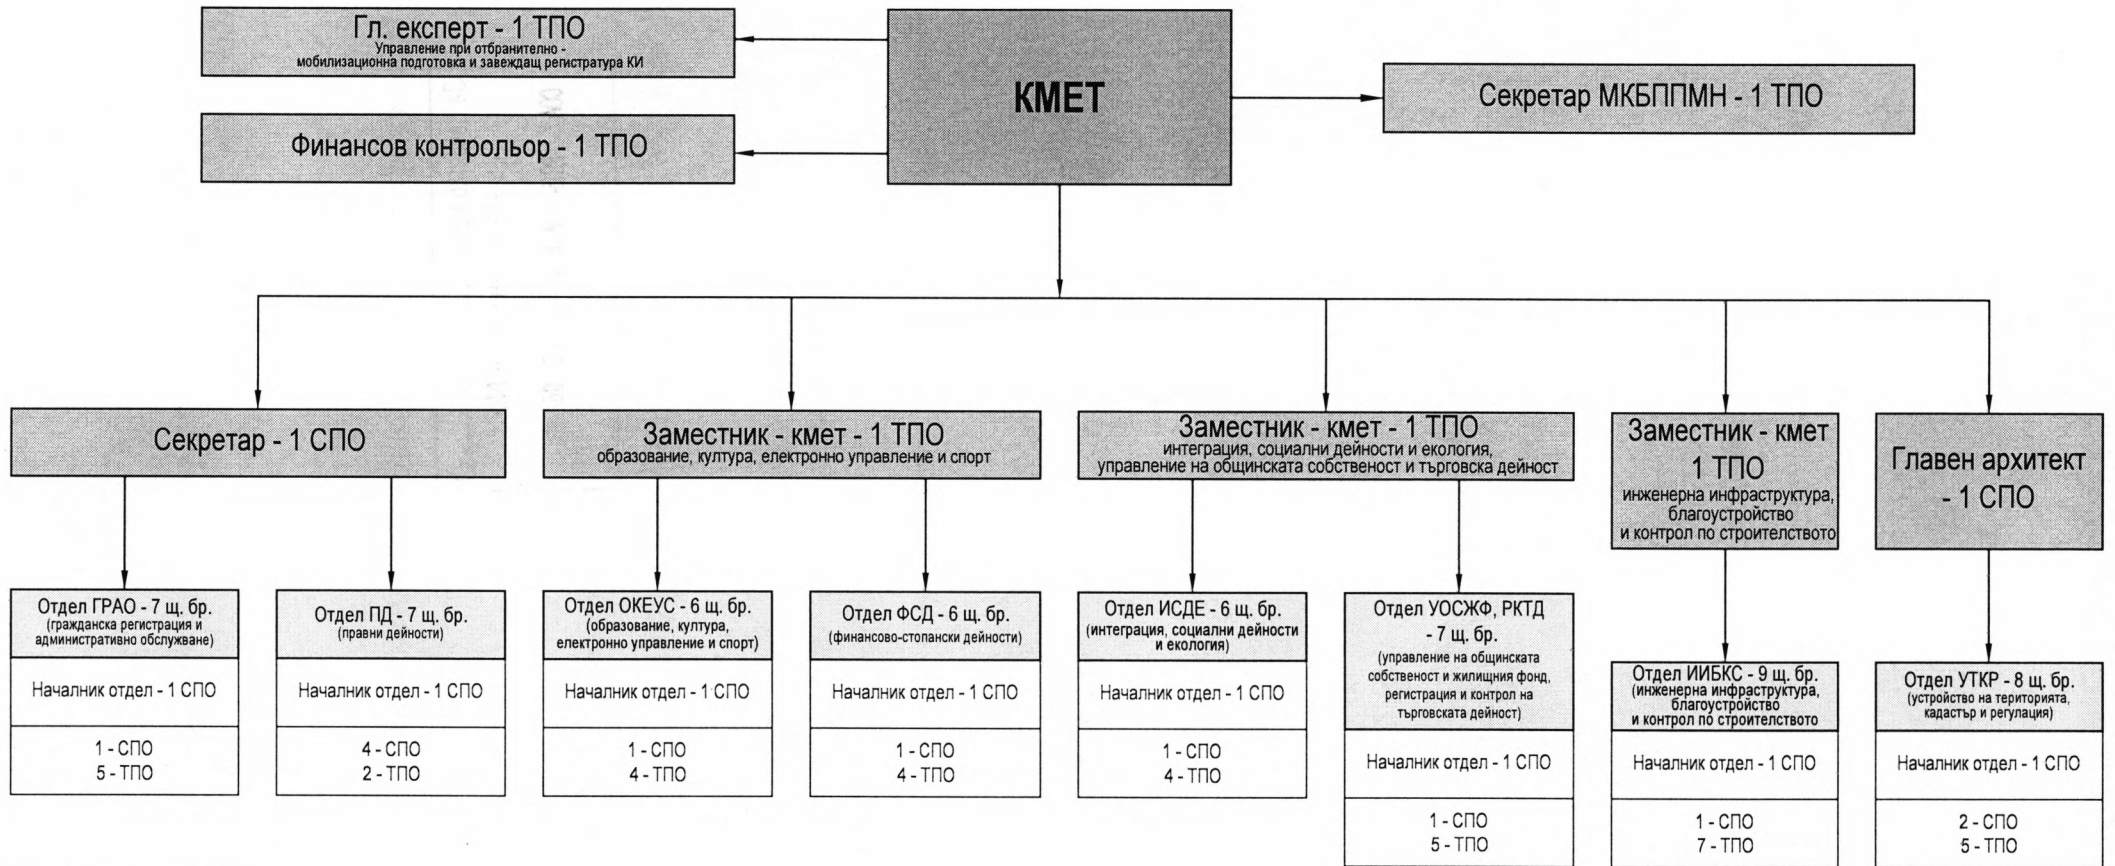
Гл. експерт - 1 ТПО
Управление при отбранително - мобилизационна подготовка и завеждащ регистратура КИ

Финансов контрольор - 1 ТПО

КМЕТ

Секретар МКБППМН - 1 ТПО

Секретар - 1 СПО

Отдел ГРАО - 7 щ. бр.
(гражданска регистрация и административно обслужване)

Начални отдел - 1 СПО

1 - СПО
5 - ТПО

Отдел ПД - 7 щ. бр.
(правни дейности)

Началник отдел - 1 СПО

4 - СПО
2 - ТПО

Заместник - кмет - 1 ТПО
образование, култура, електронно управление и спорт

Отдел ОКЕУС - 6 щ. бр.
(образование, култура, електронно управление и спорт)

Началник отдел - 1 СПО

1 - СПО
4 - ТПО

Отдел ФСД - 6 щ. бр.
(финансово-стопански дейности)

Началник отдел - 1 СПО

1 - СПО
4 - ТПО

Заместник - кмет - 1 ТПО
интеграция, социални дейности и екология, управление на общинската собственост и търговска дейност

Отдел ИСДЕ - 6 щ. бр.
(интеграция, социални дейности и екология)

Началник отдел - 1 СПО

1 - СПО
4 - ТПО

Отдел УОСЖФ, РКТД - 7 щ. бр.
(управление на общинската собственост и жилищния фонд, регистрация и контрол на търговската дейност)

Началник отдел - 1 СПО

1 - СПО
5 - ТПО

Заместник - кмет 1 ТПО
инженерна инфраструктура, благоустройство и контрол по строителството

Отдел ИИБКС - 9 щ. бр.
(инженерна инфраструктура, благоустройство и контрол по строителството

Началник отдел - 1 СПО

1 - СПО
7 - ТПО

Главен архитект - 1 СПО

Отдел УТКР - 8 щ. бр.
(устройство на територията, кадастър и регулация)

Началник отдел - 1 СПО

2 - СПО
5 - ТПО